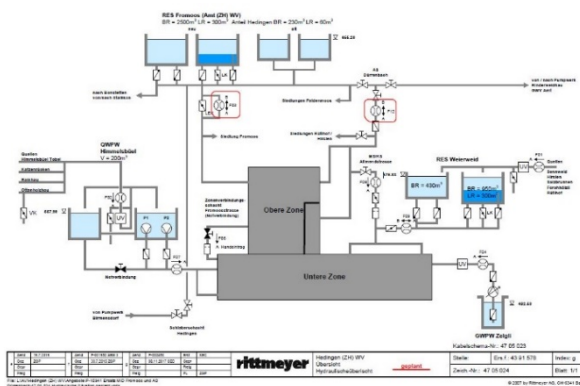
RES Fromoos (Anl (ZH) WV)
BR = 2500m³ LR = 500m³ Anteil Hedingen BR = 230m³ LR = 60m³

neu

alt

465.20

nach Bondlifeld vom/nach Stallikon

von / nach Pumpwerk Wolfsmatt Menz

Stadtgasse Fohlenweid

Steuerung Fromoos

Stadtgasse Kilbrunnen

QWFW
Himmelsbühl
V = 200m³

Quellen
Himmelsbühl Tobel

Obere Zone

RES Weierweid

BR = 430m³

BR = 260m³
LR = 300m³

467.50

UV

P1

P2

VK

Untere Zone

Kabelschema-Nr.: 47 05 023

von Pumpwerk

465.03

GWPW Zelgli

rittmeyer

Hedingen (ZH) WV
Übersicht
Hydraulikschaubild

geplant

Stelle:

Ers.f.: 40 61 570

Index: g

Zeich.-Nr.: 47 05 024

Blatt: 1/1

© 2007 by Rittmeyer AG, CH-6341 Baar